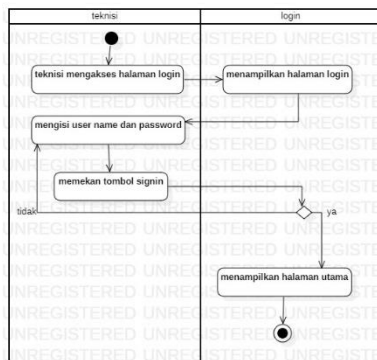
teknisi

login

teknisi mengakses halaman login

menampilkan halaman login

mengisi user name dan password

memekan tombol signin

tidak

ya

menampilkan halaman utama

UNREGISTERED UNREGISTERED UNREGISTERED UNREGISTERED UNREGISTERED UNREGISTERED UNREGISTERED UNREGISTERED UNREGISTERED UNREGISTERED UNREGISTERED UNREGISTERED UNREGISTERED UNREGISTERED UNREGISTERED UNREGISTERED UNREGISTERED UNREGISTERED